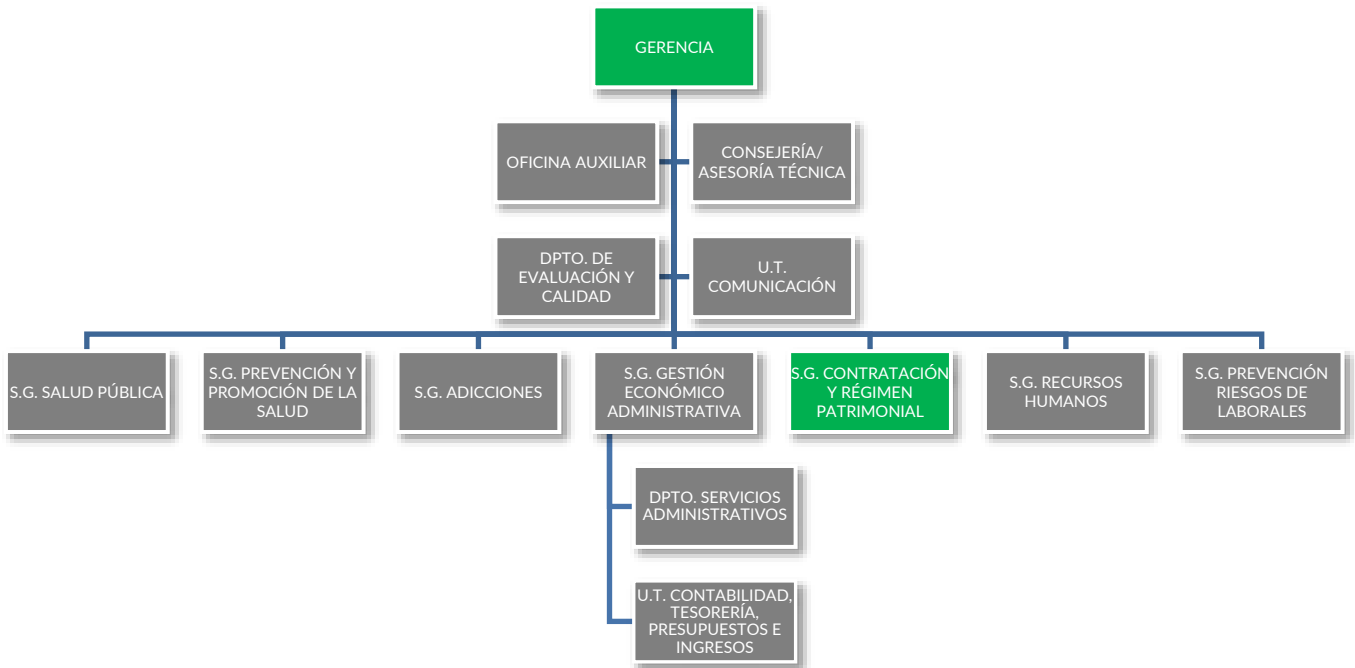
GERENCIA

OFICINA AUXILIAR

CONSEJERÍA/ ASESORÍA TÉCNICA

DPTO. DE EVALUACIÓN Y CALIDAD

U.T. COMUNICACIÓN

S.G. SALUD PÚBLICA

S.G. PREVENCIÓN Y PROMOCIÓN DE LA SALUD

S.G. ADICCIONES

S.G. GESTIÓN ECONÓMICO ADMINISTRATIVA

S.G. CONTRATACIÓN Y RÉGIMEN PATRIMONIAL

S.G. RECURSOS HUMANOS

S.G. PREVENCIÓN RIESGOS DE LABORALES

DPTO. SERVICIOS ADMINISTRATIVOS

U.T. CONTABILIDAD, TESORERÍA, PRESUPUESTOS E INGRESOS